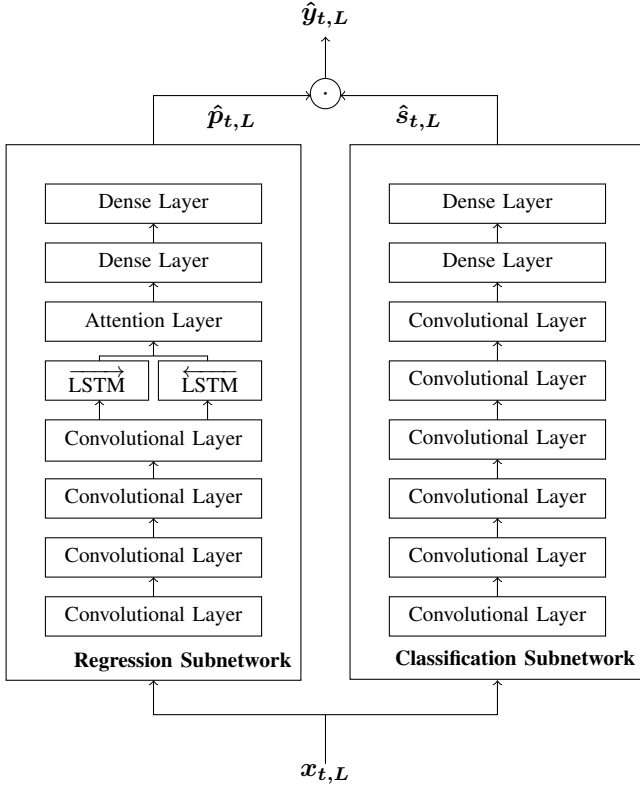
$\hat{y}_{t,L}$

$\odot$

$\hat{p}_{t,L}$

$\hat{s}_{t,L}$

Dense Layer

Dense Layer

Attention Layer

$\overrightarrow{\text{LSTM}}$

$\overleftarrow{\text{LSTM}}$

Convolutional Layer

Convolutional Layer

Convolutional Layer

Convolutional Layer

Regression Subnetwork

Dense Layer

Dense Layer

Convolutional Layer

Convolutional Layer

Convolutional Layer

Convolutional Layer

Convolutional Layer

Convolutional Layer

Classification Subnetwork

$x_{t,L}$